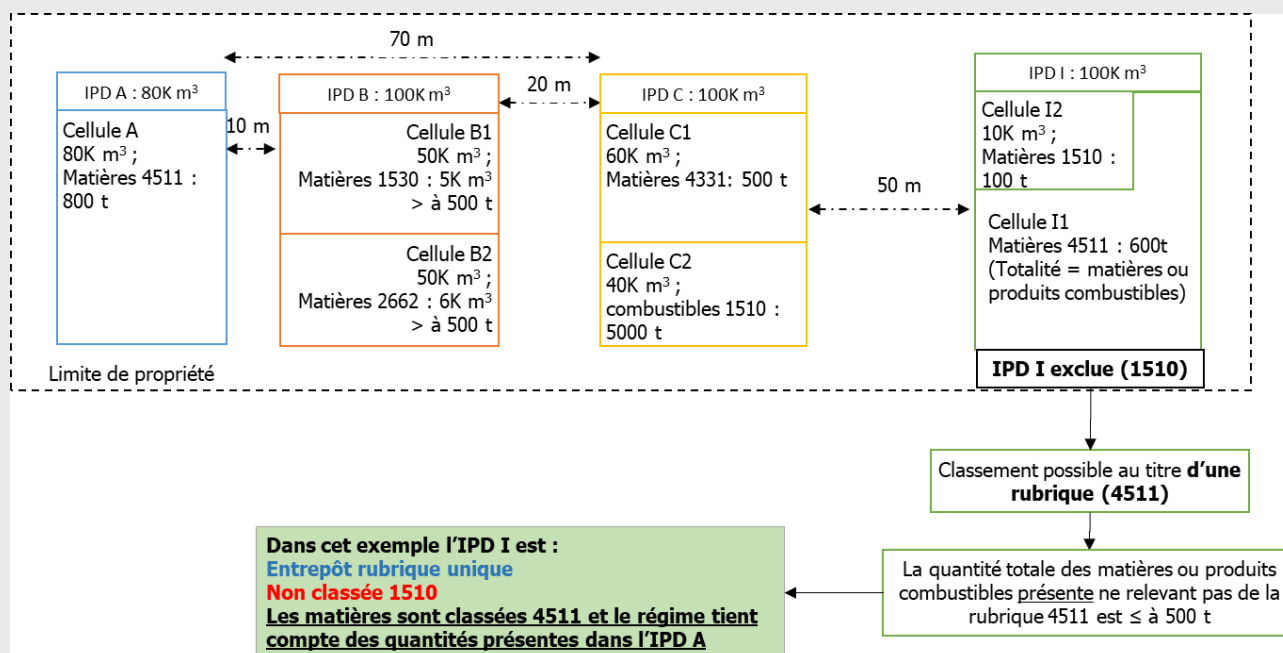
70 m

IPD A : 80K m$^3$

Cellule A
80K m$^3$ ;
Matières 4511 :
800 t

10 m

IPD B : 100K m$^3$

Cellule B1
50K m$^3$ ;
Matières 1530 : 5K m$^3$
> à 500 t

Cellule B2
50K m$^3$ ;
Matières 2662 : 6K m$^3$
> à 500 t

20 m

IPD C : 100K m$^3$

Cellule C1
60K m$^3$ ;
Matières 4331: 500 t

Cellule C2
40K m$^3$ ;
combustibles 1510 :
5000 t

50 m

IPD I : 100K m$^3$

Cellule I2
10K m$^3$ ;
Matières 1510 :
100 t

Cellule I1
Matières 4511 : 600t
(Totalité = matières ou produits combustibles)

Limite de propriété

IPD I exclue (1510)

Classement possible au titre d'une rubrique (4511)

La quantité totale des matières ou produits combustibles présente ne relevant pas de la rubrique 4511 est ≤ à 500 t

Dans cet exemple l'IPD I est :
Entrepôt rubrique unique
Non classée 1510
Les matières sont classées 4511 et le régime tient compte des quantités présentes dans l'IPD A